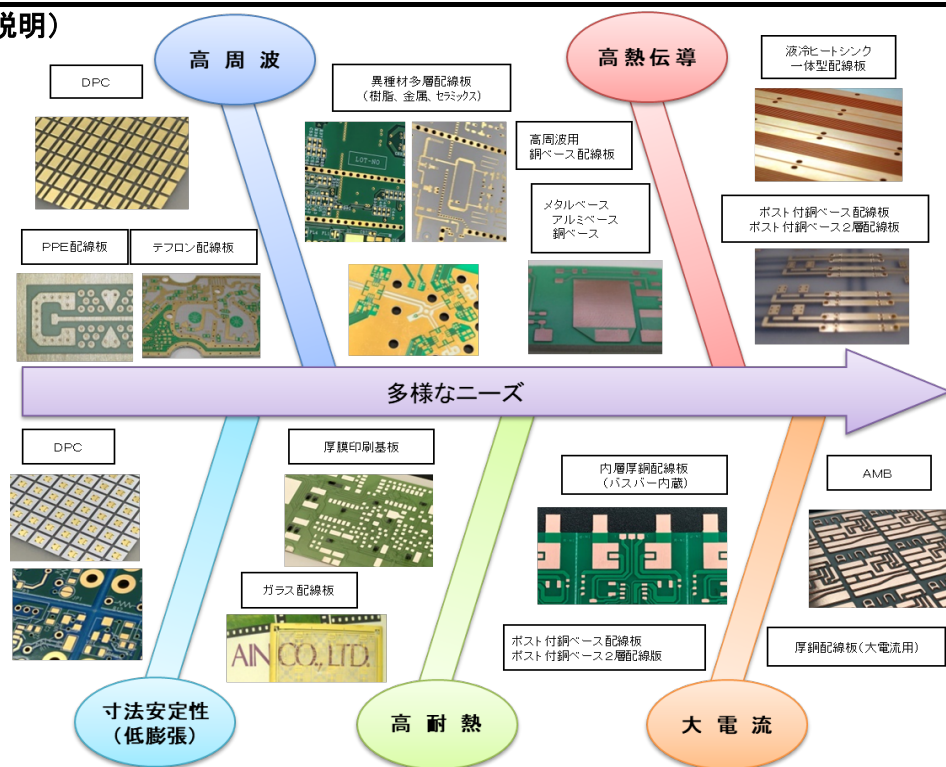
説明）

高周波

DPC

異種材多層配線板
（樹脂、金属、セラミックス）

高周波用
銅ベース配線板

PPE配線板

テフロン配線板

メタルベース
アルミベース
銅ベース

高熱伝導

液冷ヒートシンク
一体型配線板

ポスト付銅ベース配線板
ポスト付銅ベース２層配線板

多様なニーズ

DPC

厚膜印刷基板

ガラス配線板

AIN CO., LTD.

内層厚銅配線板
（バスバー内蔵）

AMB

ポスト付銅ベース配線板
ポスト付銅ベース２層配線版

厚銅配線板（大電流用）

寸法安定性
（低膨張）

高耐熱

大電流